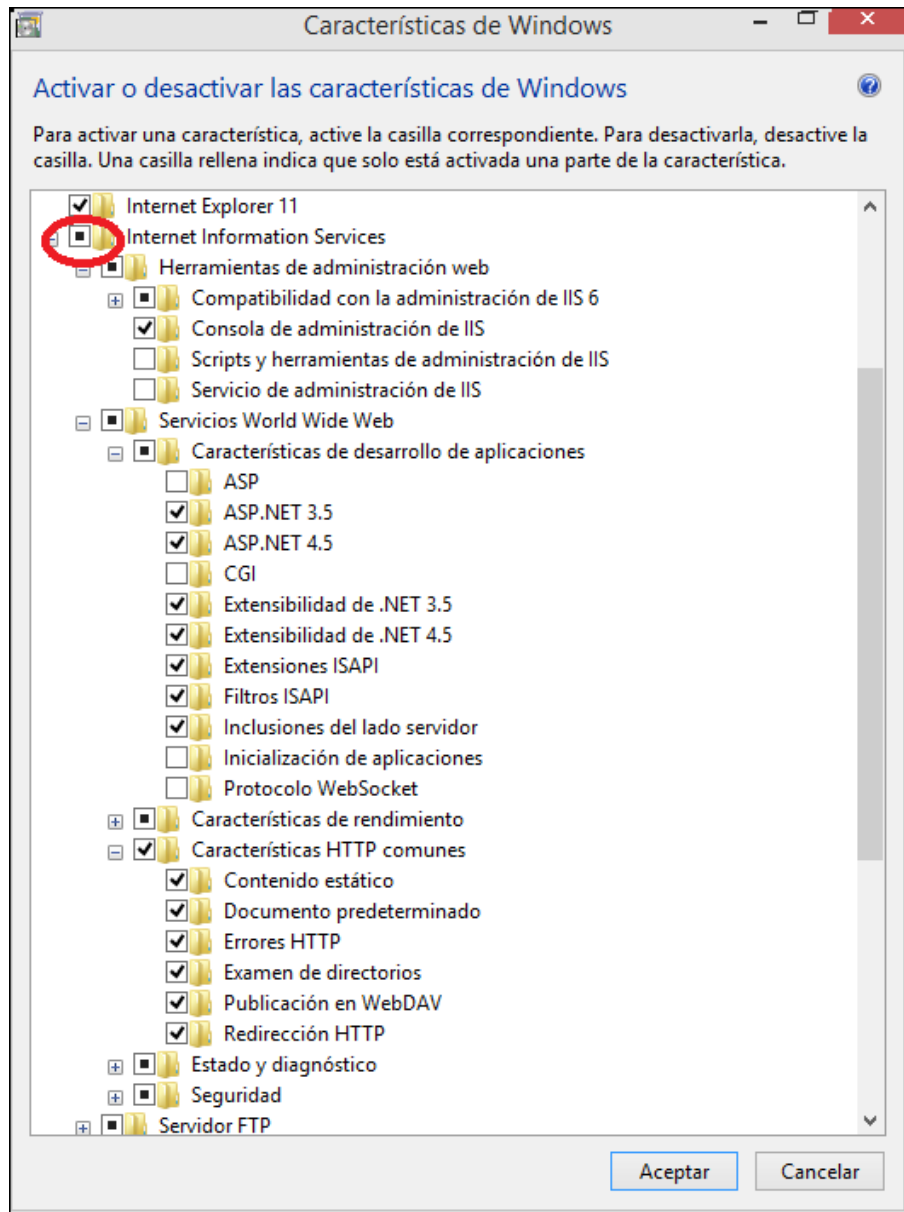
Características de Windows

Activar o desactivar las características de Windows

Para activar una característica, active la casilla correspondiente. Para desactivarla, desactive la casilla. Una casilla rellena indica que solo está activada una parte de la característica.

Internet Explorer 11
Internet Information Services
Herramientas de administración web
Compatibilidad con la administración de IIS 6
Consola de administración de IIS
Scripts y herramientas de administración de IIS
Servicio de administración de IIS
Servicios World Wide Web
Características de desarrollo de aplicaciones
ASP
ASP.NET 3.5
ASP.NET 4.5
CGI
Extensibilidad de .NET 3.5
Extensibilidad de .NET 4.5
Extensiones ISAPI
Filtros ISAPI
Inclusiones del lado servidor
Inicialización de aplicaciones
Protocolo WebSocket
Características de rendimiento
Características HTTP comunes
Contenido estático
Documento predeterminado
Errores HTTP
Examen de directorios
Publicación en WebDAV
Redirección HTTP
Estado y diagnóstico
Seguridad
Servidor FTP

Aceptar
Cancelar